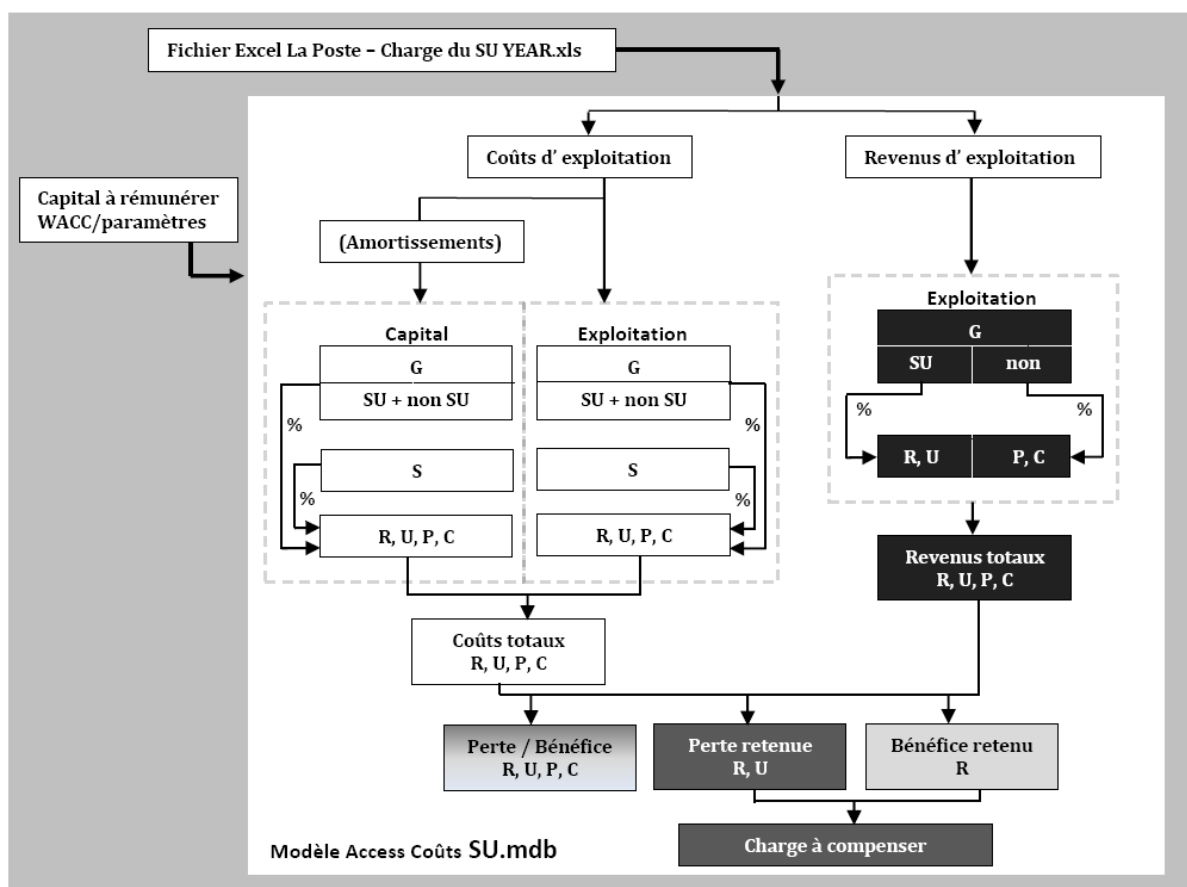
Fichier Excel La Poste – Charge du SU YEAR.xls

Coûts d' exploitation

Revenus d' exploitation

Capital à rémunérer WACC/paramètres

(Amortissements)

Capital

G

SU + non SU

%

S

%

R, U, P, C

Exploitation

G

SU + non SU

%

S

%

R, U, P, C

Exploitation

G

SU

non

%

%

R, U

P, C

Revenus totaux R, U, P, C

Coûts totaux R, U, P, C

Perte / Bénéfice R, U, P, C

Perte retenue R, U

Bénéfice retenu R

Charge à compenser

Modèle Access Coûts SU.mdb